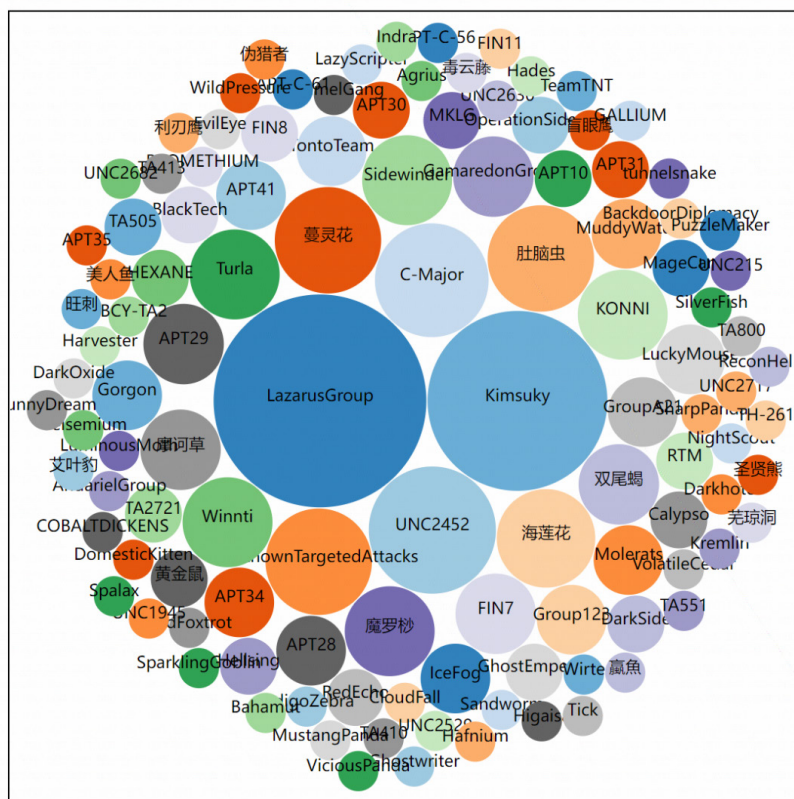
Indra
PT-C-56
FIN11
伪猎者
LazyScripter
毒云藤
Hades
APT-C-61
Agrius
WildPressure
nelGang
UNC2630
TeamTNT
APT30
利刃鹰
EvilEye
FIN8
MKLG
OperationSide
响眼鹰
GALLIUM
METHIUM
ontoTeam
UNC2682
TA413
Sidewinder
GamaredonGr
APT10
APT31
tunnelsnake
APT41
BlackTech
BackdoorDiplomacy
TA505
蔓灵花
MuddyWat
PuzzleMaker
APT35
肚脑虫
C-Major
MageCart
UNC215
美人鱼
HEXANE
Turla
旺刺
SilverFish
BCY-TA2
KONNI
TA800
APT29
Harvester
LuckyMouse
ReconHel
DarkOxide
LazarusGroup
Kimsuky
UNC2717
unnyDream
Gorgon
GroupA21
SharpPanda
TA-261
isemium
LuminousMoth
毒诃草
NightScout
艾叶豹
RTM
圣贤能
双尾蝎
AndarielGroup
Darkhotel
TA2721
Calypso
羌琼洞
COBALTDICKENS
Winnti
UNC2452
海莲花
Kremlin
DomesticKitten
ownTargetedAttacks
Molerats
VolatileCedar
黄金鼠
Spalax
APT34
FIN7
Group123
TA551
UNC1945
DarkSide
dFoxtrot
魔罗桫
SparklingGoblin
Hellsing
APT28
GhostEmper
Wirte
赢魚
IceFog
Bahamut
RedEcho
NoZebra
CloudFall
Sandworm
Higaisa
Tick
TA410
UNC2529
MustangPanda
Hafnium
Ghostwriter
ViciousPanda